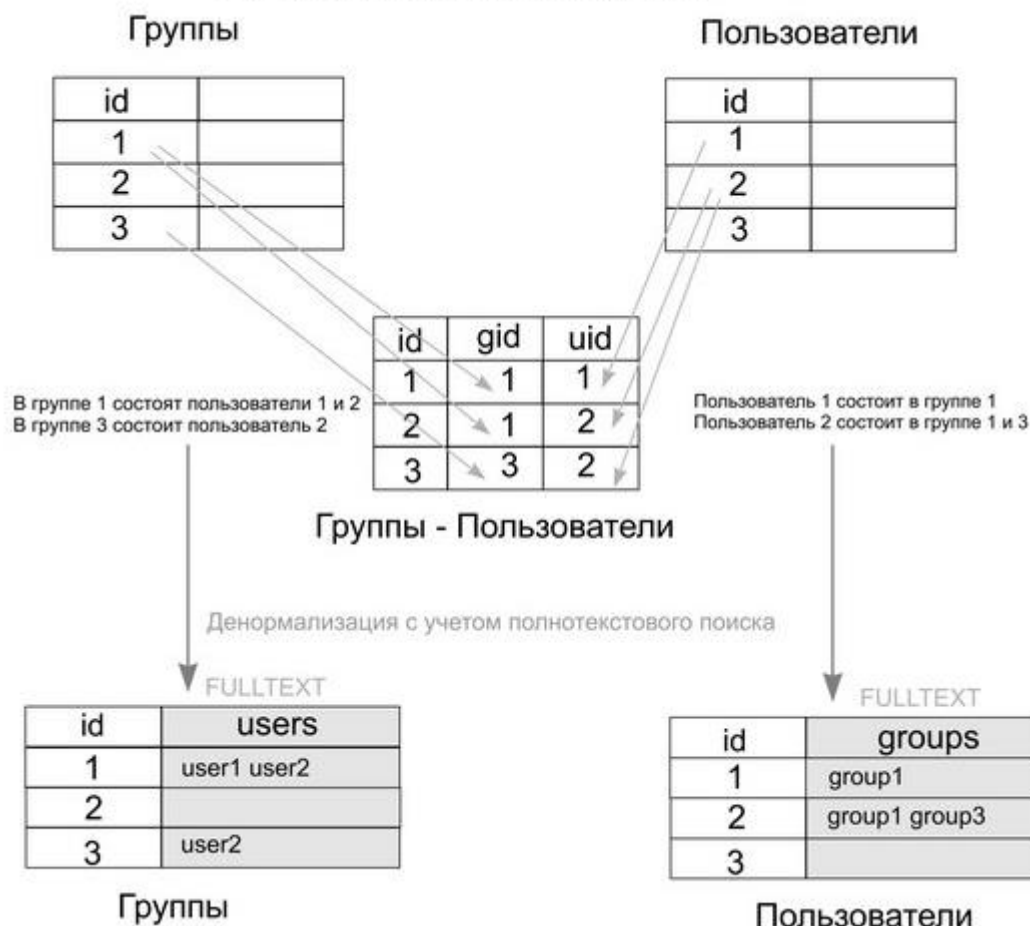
Группы

| id | |
|---|---|
| 1 | |
| 2 | |
| 3 | |

Пользователи

| id | |
|---|---|
| 1 | |
| 2 | |
| 3 | |

| id | gid | uid |
|---|---|---|
| 1 | 1 | 1 |
| 2 | 1 | 2 |
| 3 | 3 | 2 |

Группы - Пользователи

В группе 1 состоят пользователи 1 и 2
В группе 3 состоит пользователь 2

Пользователь 1 состоит в группе 1
Пользователь 2 состоит в группе 1 и 3

Денормализация с учетом полнотекстового поиска

FULLTEXT

| id | users |
|---|---|
| 1 | user1 user2 |
| 2 | |
| 3 | user2 |

Группы

FULLTEXT

| id | groups |
|---|---|
| 1 | group1 |
| 2 | group1 group3 |
| 3 | |

Пользователи